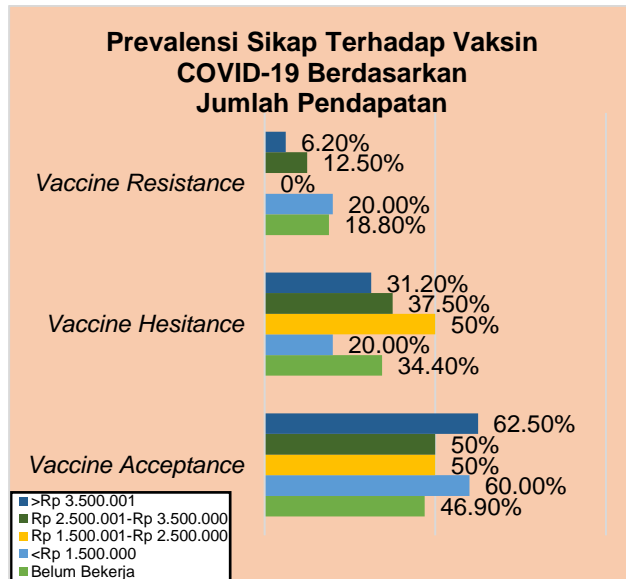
Prevalensi Sikap Terhadap Vaksin COVID-19 Berdasarkan Jumlah Pendapatan

Vaccine Resistance
6.20%
12.50%
0%
20.00%
18.80%

Vaccine Hesitance
31.20%
37.50%
50%
20.00%
34.40%

Vaccine Acceptance
62.50%
50%
50%
60.00%
46.90%

>Rp 3.500.001
Rp 2.500.001-Rp 3.500.000
Rp 1.500.001-Rp 2.500.000
<Rp 1.500.000
Belum Bekerja